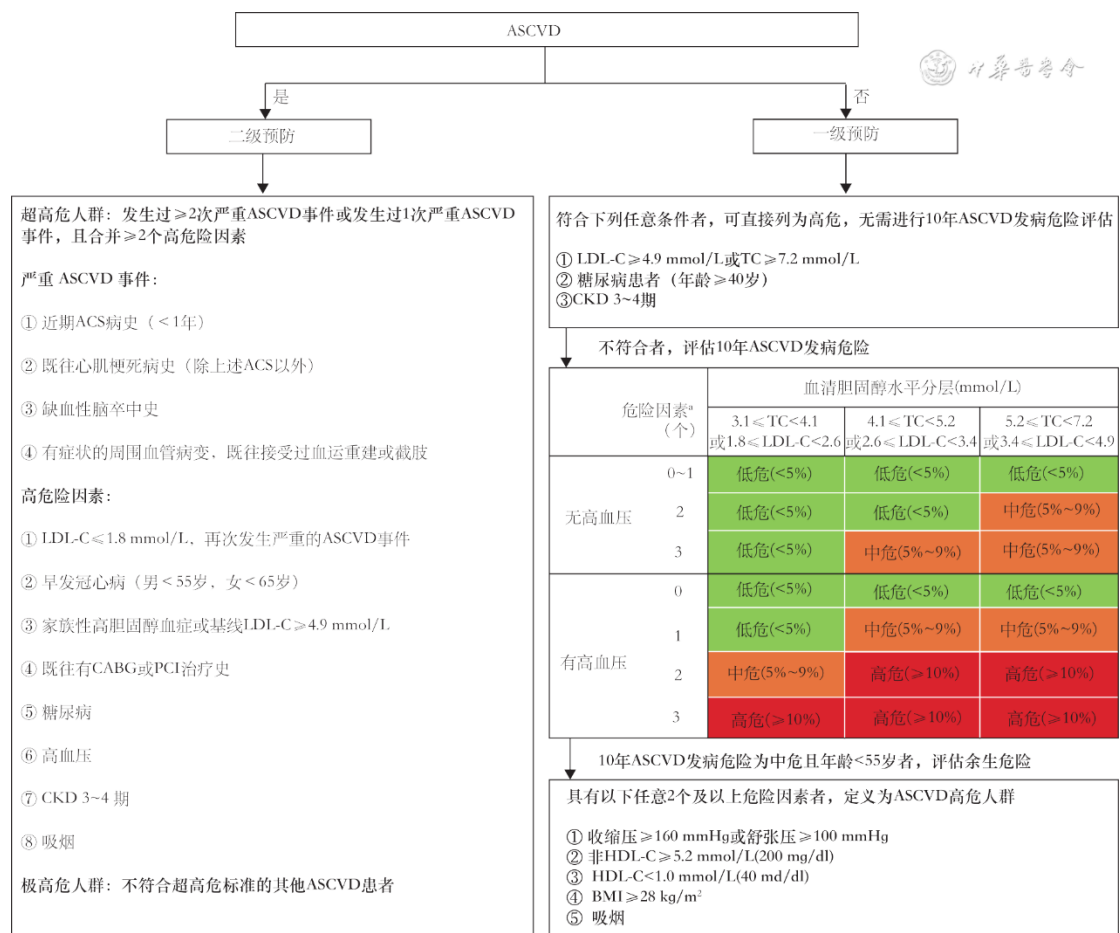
ASCVD

是

否

中华医学会

二级预防

一级预防

超高危人群：发生过≥2次严重ASCVD事件或发生过1次严重ASCVD事件，且合并≥2个高危险因素

严重 ASCVD 事件：

① 近期ACS病史（＜1年）

② 既往心肌梗死病史（除上述ACS以外）

③ 缺血性脑卒中史

④ 有症状的周围血管病变，既往接受过血运重建或截肢

高危险因素：

① LDL-C≤1.8 mmol/L，再次发生严重的ASCVD事件

② 早发冠心病（男＜55岁，女＜65岁）

③ 家族性高胆固醇血症或基线LDL-C≥4.9 mmol/L

④ 既往有CABG或PCI治疗史

⑤ 糖尿病

⑥ 高血压

⑦ CKD 3~4 期

⑧ 吸烟

极高危人群：不符合超高危标准的其他ASCVD患者

符合下列任意条件者，可直接列为高危，无需进行10年ASCVD发病危险评估

① LDL-C≥4.9 mmol/L或TC≥7.2 mmol/L
② 糖尿病患者（年龄≥40岁）
③CKD 3~4期

不符合者，评估10年ASCVD发病危险

| 危险因素$^a$（个） | | 血清胆固醇水平分层(mmol/L) 3.1≤TC<4.1 或1.8≤LDL-C<2.6 | 4.1≤TC<5.2 或2.6≤LDL-C<3.4 | 5.2≤TC<7.2 或3.4≤LDL-C<4.9 |
|---|---|---|---|---|
| 无高血压 | 0~1 | 低危(<5%) | 低危(<5%) | 低危(<5%) |
| | 2 | 低危(<5%) | 低危(<5%) | 中危(5%~9%) |
| | 3 | 低危(<5%) | 中危(5%~9%) | 中危(5%~9%) |
| 有高血压 | 0 | 低危(<5%) | 低危(<5%) | 低危(<5%) |
| | 1 | 低危(<5%) | 中危(5%~9%) | 中危(5%~9%) |
| | 2 | 中危(5%~9%) | 高危(≥10%) | 高危(≥10%) |
| | 3 | 高危(≥10%) | 高危(≥10%) | 高危(≥10%) |

10年ASCVD发病危险为中危且年龄<55岁者，评估余生危险

具有以下任意2个及以上危险因素者，定义为ASCVD高危人群

① 收缩压≥160 mmHg或舒张压≥100 mmHg
② 非HDL-C≥5.2 mmol/L(200 mg/dl)
③ HDL-C<1.0 mmol/L(40 md/dl)
④ BMI≥28 kg/m$^2$
⑤ 吸烟